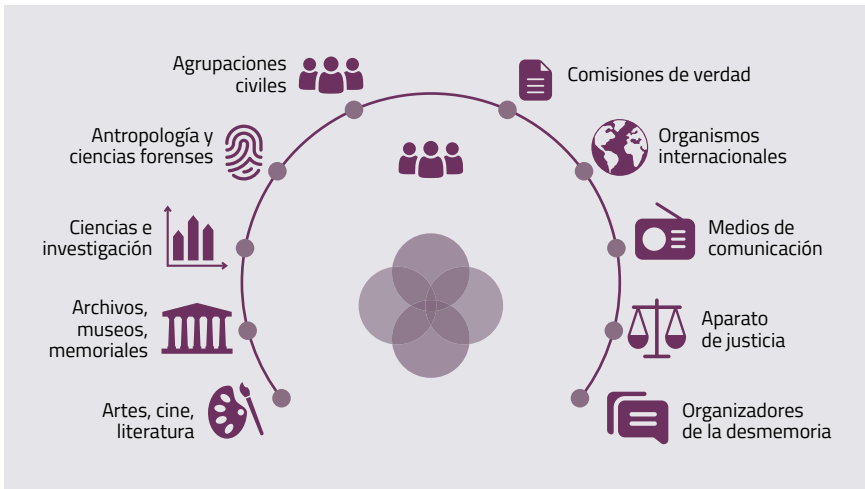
Agrupaciones civiles

Antropología y ciencias forenses

Ciencias e investigación

Archivos, museos, memoriales

Artes, cine, literatura

Comisiones de verdad

Organismos internacionales

Medios de comunicación

Aparato de justicia

Organizadores de la desmemoria